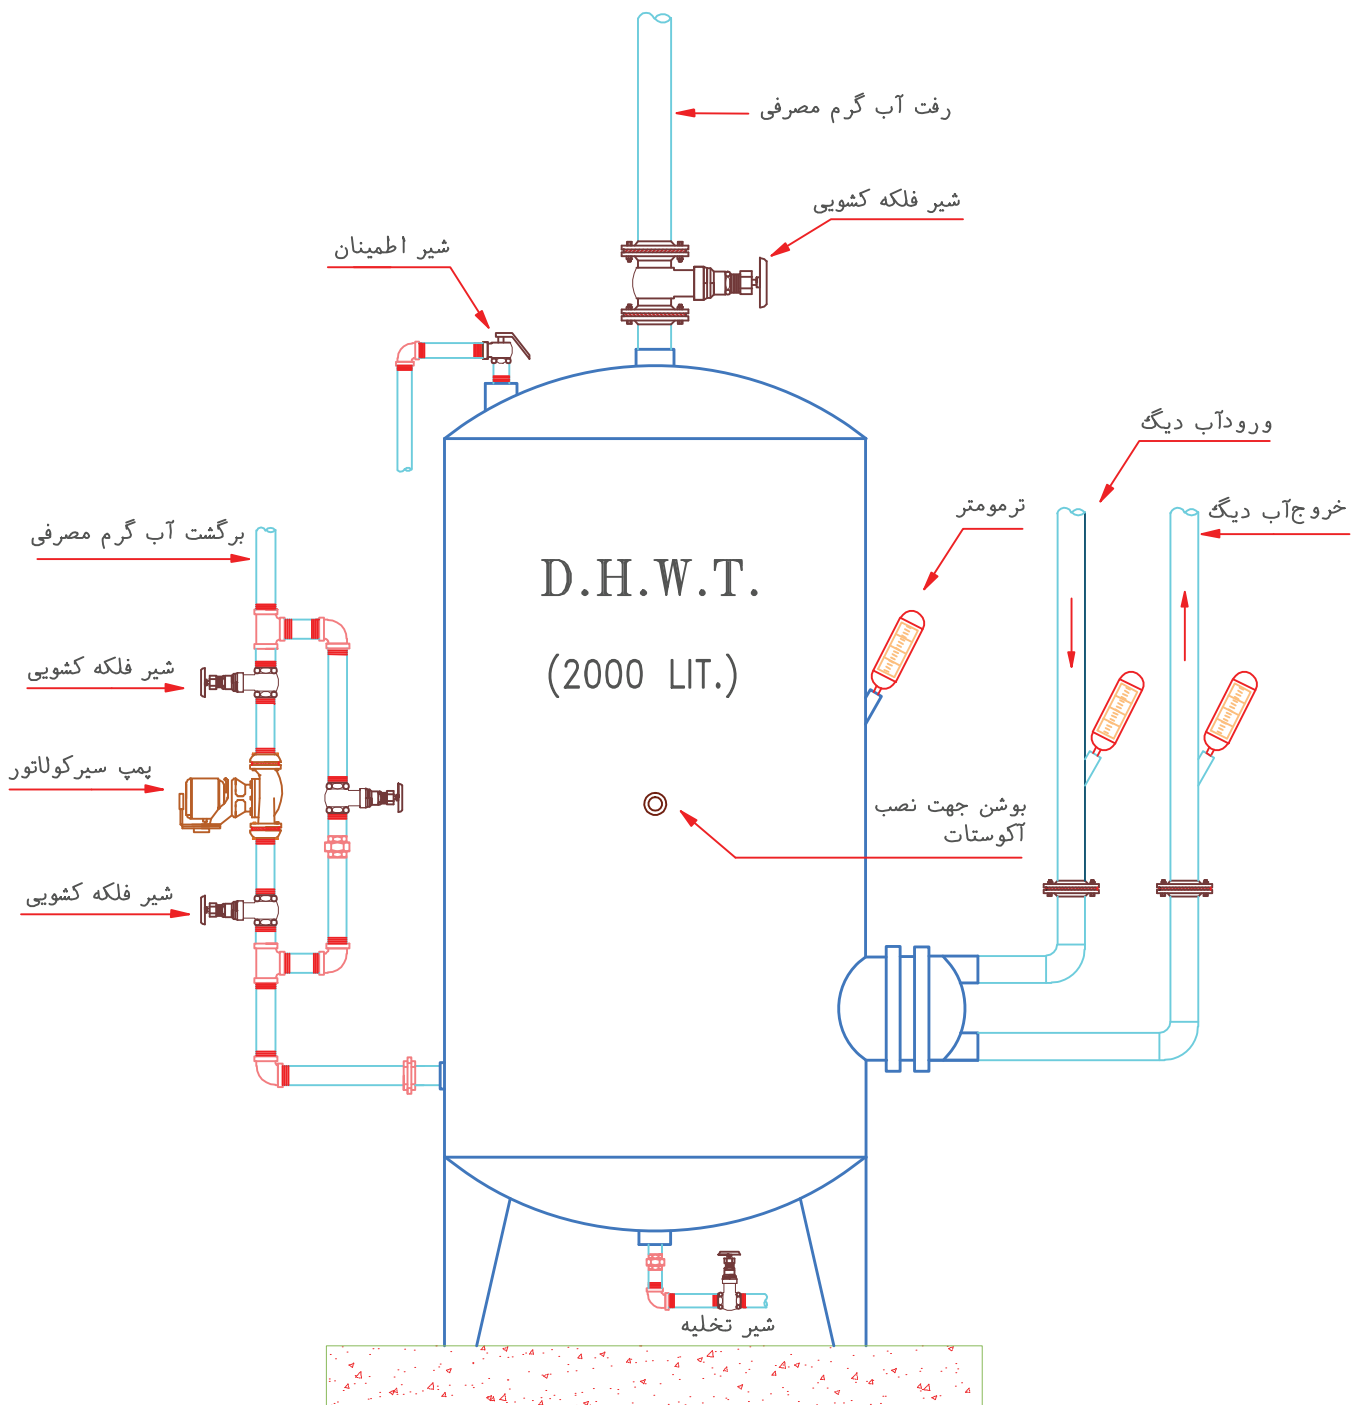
رفت آب گرم مصرفی

شیر فلکه کشویی

شیر اطمینان

ورودآب دیگ

خروج‌آب دیگ

ترمومتر

برگشت آب گرم مصرفی

D.H.W.T.

(2000 LIT.)

شیر فلکه کشویی

پمپ سیرکولاتور

بوشن جهت نصب آکوستات

شیر فلکه کشویی

شیر تخلیه